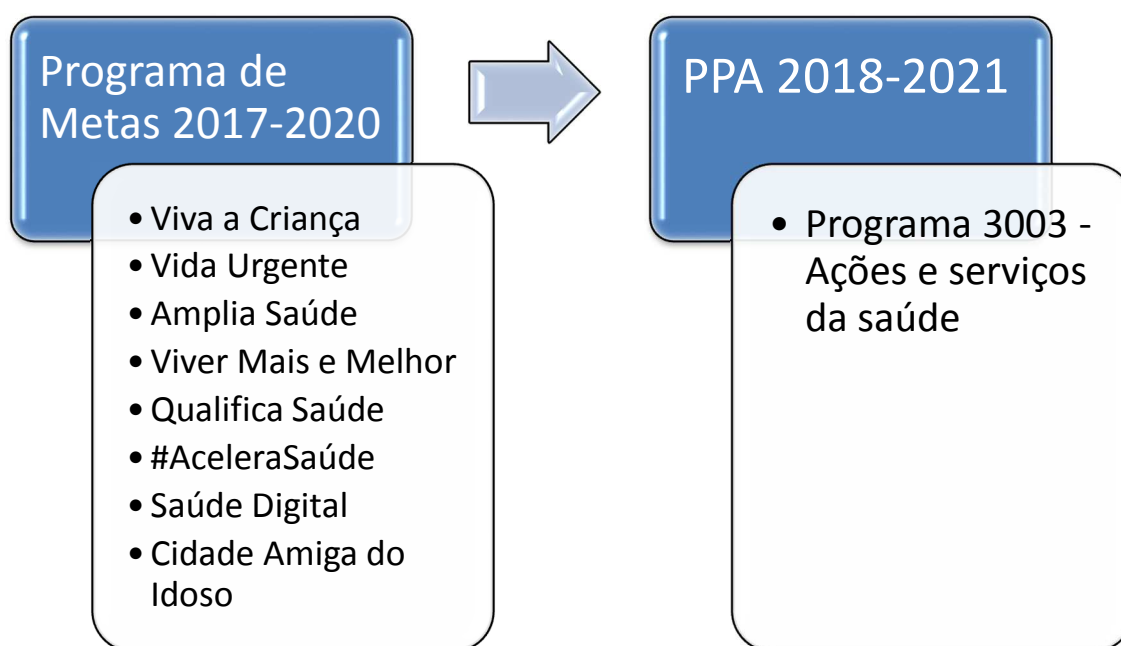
Programa de Metas 2017-2020

- Viva a Criança
- Vida Urgente
- Amplia Saúde
- Viver Mais e Melhor
- Qualifica Saúde
- #AceleraSaúde
- Saúde Digital
- Cidade Amiga do Idoso

PPA 2018-2021

- Programa 3003 - Ações e serviços da saúde